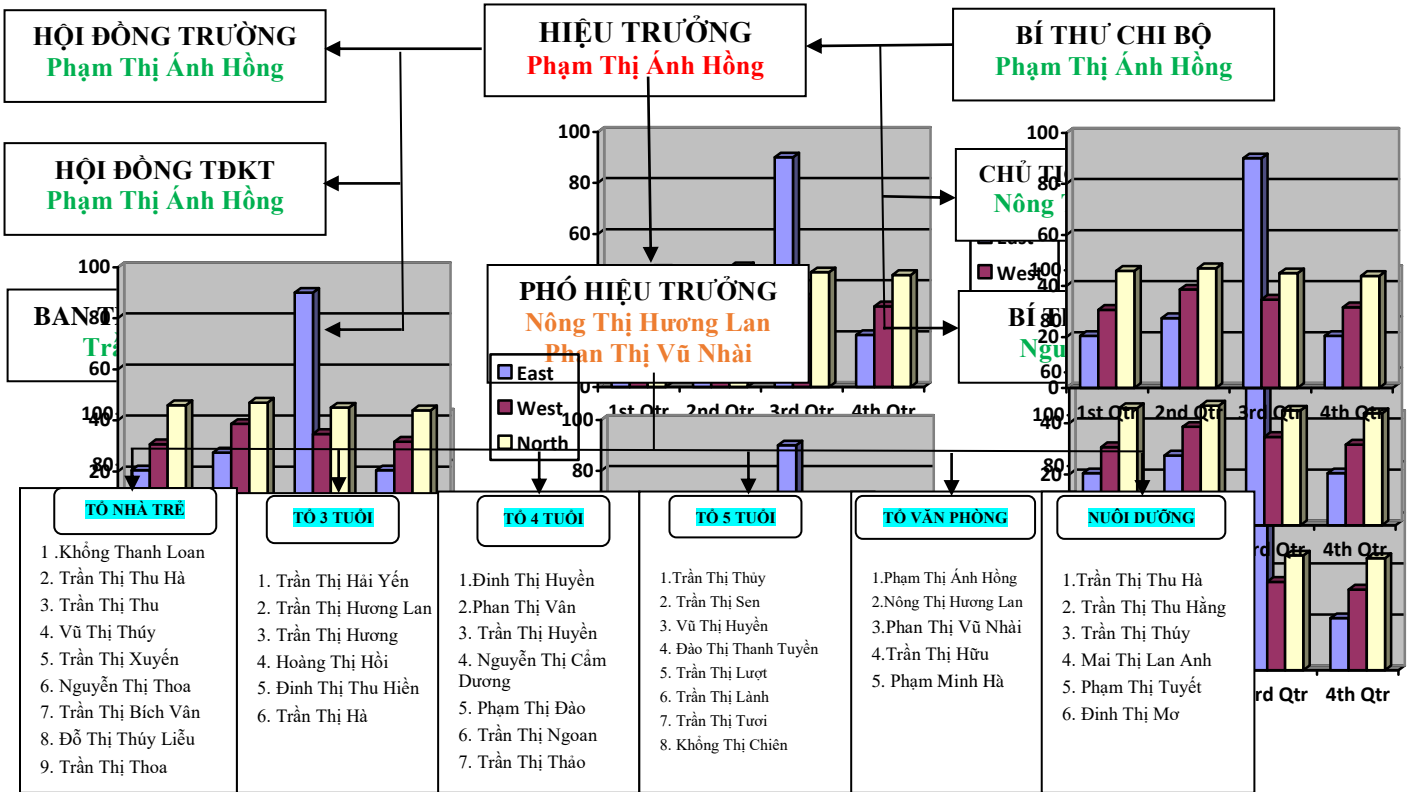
HỘI ĐỒNG TRƯỜNG
Phạm Thị Ánh Hồng

HIỆU TRƯỞNG
Phạm Thị Ánh Hồng

BÍ THƯ CHI BỘ
Phạm Thị Ánh Hồng

HỘI ĐỒNG TĐKT
Phạm Thị Ánh Hồng

CHỦ T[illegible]
Nông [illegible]

BAN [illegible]
Trầ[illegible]

PHÓ HIỆU TRƯỞNG
Nông Thị Hương Lan
Phan Thị Vũ Nhài

BÍ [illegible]
Ngu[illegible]

100
80
60
40
20
0
East
West
North
1st Qtr
2nd Qtr
3rd Qtr
4th Qtr

TỔ NHÀ TRẺ
1 .Khổng Thanh Loan
2. Trần Thị Thu Hà
3. Trần Thị Thu
4. Vũ Thị Thúy
5. Trần Thị Xuyến
6. Nguyễn Thị Thoa
7. Trần Thị Bích Vân
8. Đỗ Thị Thúy Liễu
9. Trần Thị Thoa

TỔ 3 TUỔI
1. Trần Thị Hải Yến
2. Trần Thị Hương Lan
3. Trần Thị Hương
4. Hoàng Thị Hồi
5. Đinh Thị Thu Hiền
6. Trần Thị Hà

TỔ 4 TUỔI
1.Đinh Thị Huyền
2.Phan Thị Vân
3. Trần Thị Huyền
4. Nguyễn Thị Cẩm Dương
5. Phạm Thị Đào
6. Trần Thị Ngoan
7. Trần Thị Thảo

TỔ 5 TUỔI
1.Trần Thị Thủy
2. Trần Thị Sen
3. Vũ Thị Huyền
4. Đào Thị Thanh Tuyền
5. Trần Thị Lượt
6. Trần Thị Lành
7. Trần Thị Tươi
8. Khổng Thị Chiên

TỔ VĂN PHÒNG
1.Phạm Thị Ánh Hồng
2.Nông Thị Hương Lan
3.Phan Thị Vũ Nhài
4.Trần Thị Hữu
5. Phạm Minh Hà

NUÔI DƯỠNG
1.Trần Thị Thu Hà
2. Trần Thị Thu Hằng
3. Trần Thị Thúy
4. Mai Thị Lan Anh
5. Phạm Thị Tuyết
6. Đinh Thị Mơ